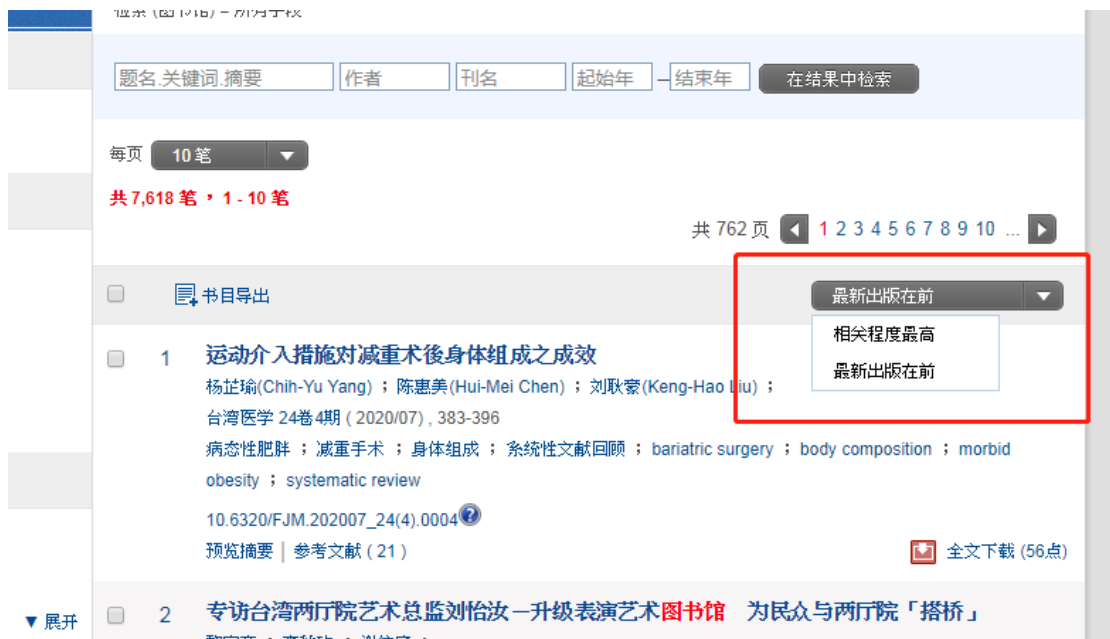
检索 (图书馆) - 所有学校

题名.关键词.摘要 | 作者 | 刊名 | 起始年 – 结束年 | 在结果中检索

每页 10 笔

共 7,618 笔，1 - 10 笔

共 762 页 1 2 3 4 5 6 7 8 9 10 ...

书目导出

最新出版在前
相关程度最高
最新出版在前

1 运动介入措施对减重术後身体组成之成效
杨芷瑜(Chih-Yu Yang)；陈惠美(Hui-Mei Chen)；刘耿豪(Keng-Hao Liu)；
台湾医学 24卷4期 ( 2020/07) , 383-396
病态性肥胖；减重手术；身体组成；系统性文献回顾；bariatric surgery；body composition；morbid obesity；systematic review
10.6320/FJM.202007_24(4).0004
预览摘要 | 参考文献 ( 21 )
全文下载 (56点)

▼ 展开

2 专访台湾两厅院艺术总监刘怡汝—升级表演艺术图书馆 为民众与两厅院「搭桥」
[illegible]